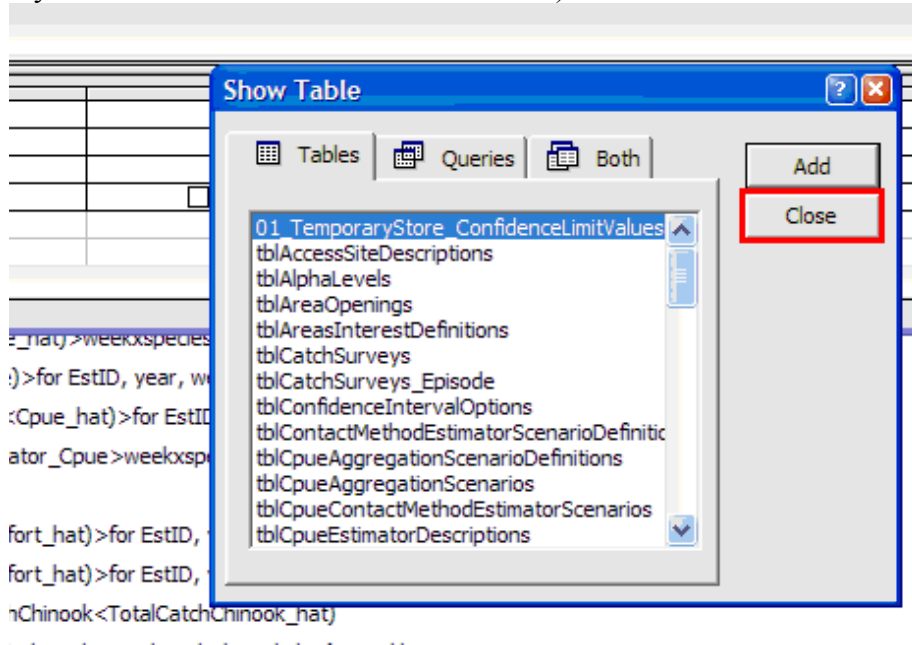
Show Table

Tables
Queries
Both

Add
Close

01_TemporaryStore_ConfidenceLimitValues
tblAccessSiteDescriptions
tblAlphaLevels
tblAreaOpenings
tblAreasInterestDefinitions
tblCatchSurveys
tblCatchSurveys_Episode
tblConfidenceIntervalOptions
tblContactMethodEstimatorScenarioDefinitic
tblCpueAggregationScenarioDefinitions
tblCpueAggregationScenarios
tblCpueContactMethodEstimatorScenarios
tblCpueEstimatorDescriptions

_hat)>weekxspecies
:)>for EstID, year, we
:Cpue_hat)>for EstID
ator_Cpue>weekxspe
fort_hat)>for EstID,
fort_hat)>for EstID,
nChinook<TotalCatchChinook_hat)